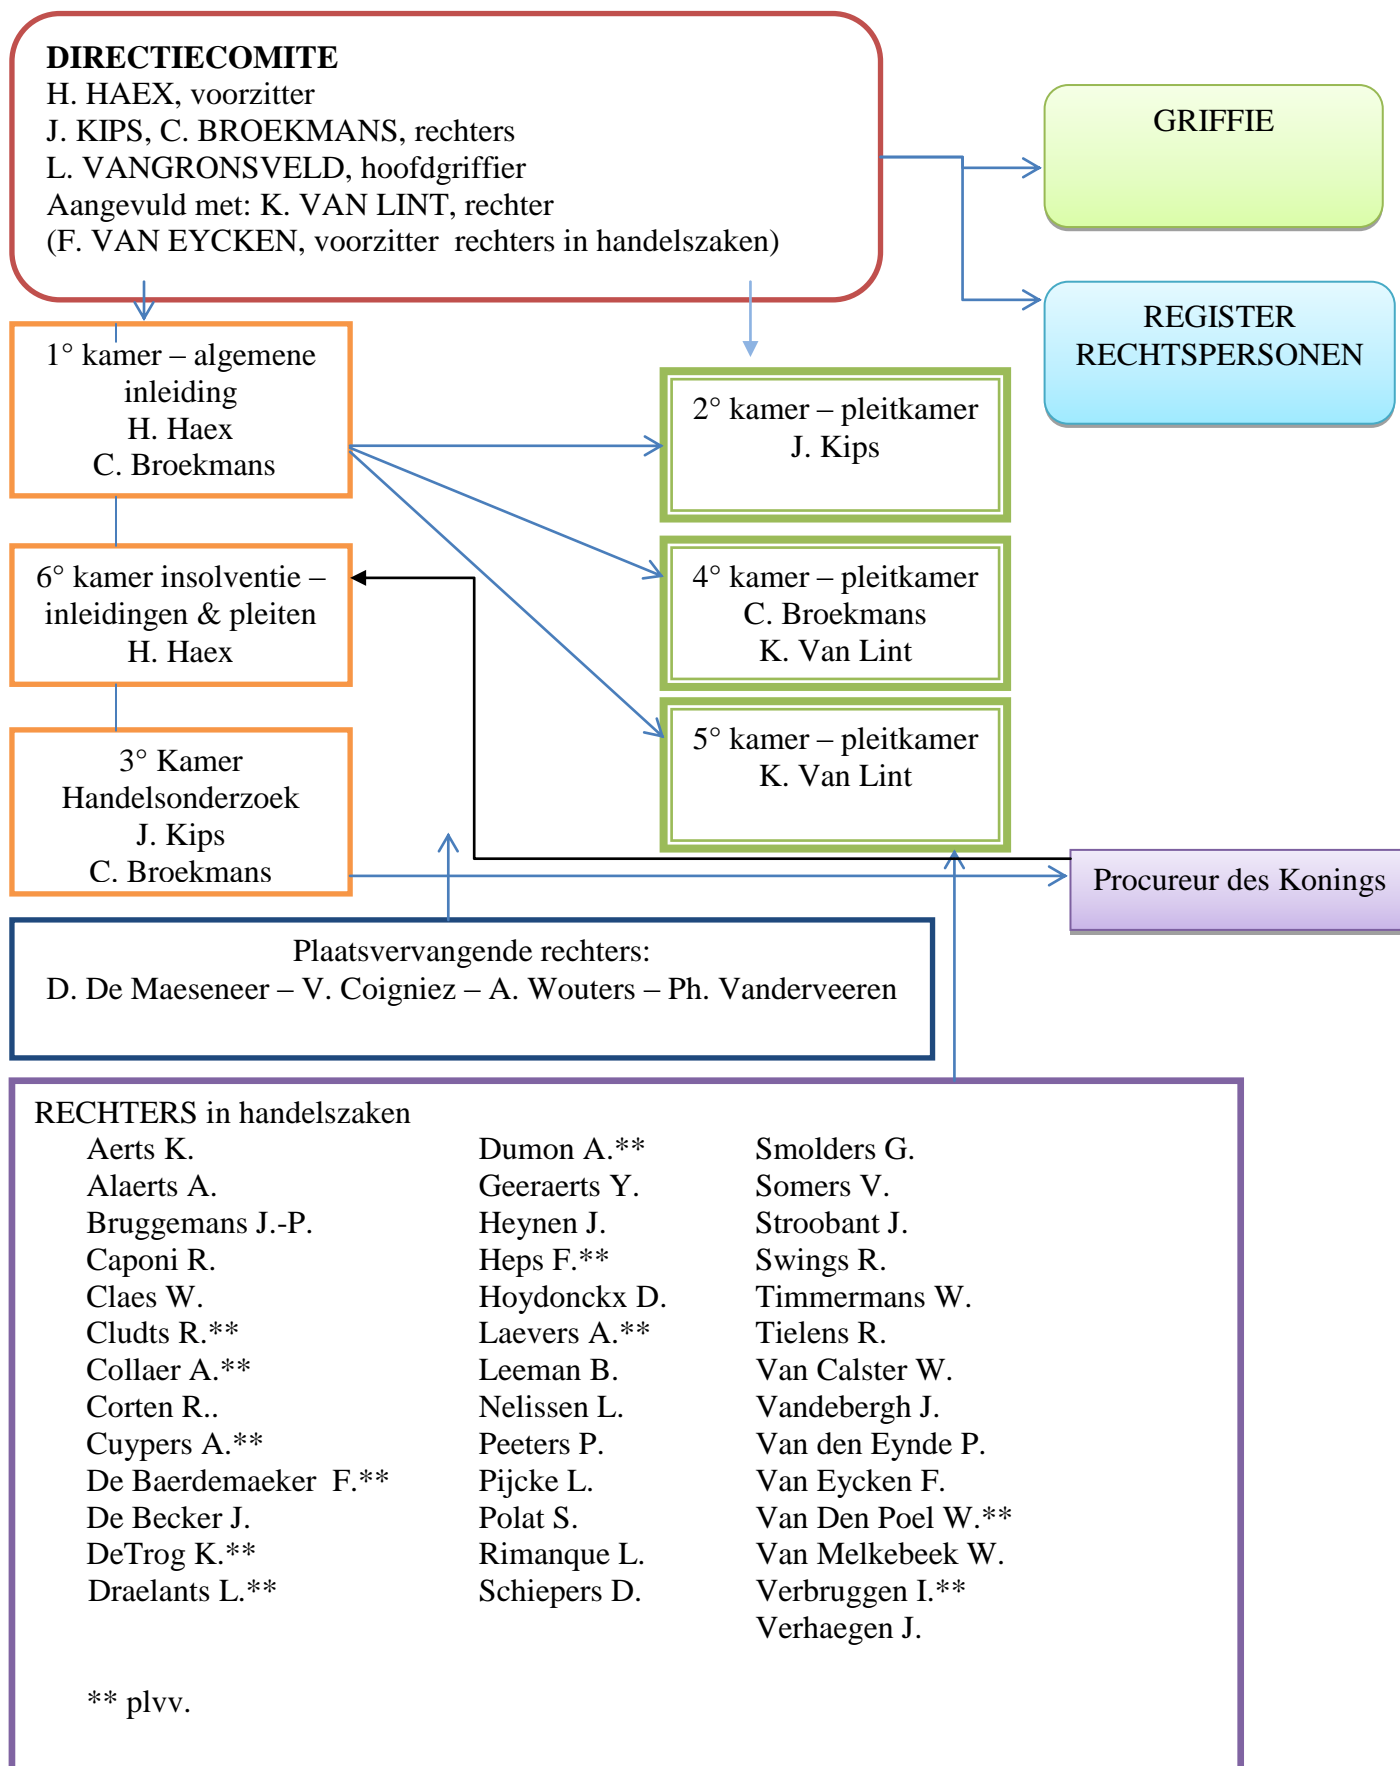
DIRECTIECOMITE
H. HAEX, voorzitter
J. KIPS, C. BROEKMANS, rechters
L. VANGRONSVELD, hoofdgriffier
Aangevuld met: K. VAN LINT, rechter
(F. VAN EYCKEN, voorzitter rechters in handelszaken)

GRIFFIE

REGISTER RECHTSPERSONEN

1° kamer – algemene inleiding
H. Haex
C. Broekmans

2° kamer – pleitkamer
J. Kips

6° kamer insolventie – inleidingen & pleiten
H. Haex

4° kamer – pleitkamer
C. Broekmans
K. Van Lint

5° kamer – pleitkamer
K. Van Lint

3° Kamer
Handelsonderzoek
J. Kips
C. Broekmans

Procureur des Konings

Plaatsvervangende rechters:
D. De Maeseneer – V. Coigniez – A. Wouters – Ph. Vanderveeren

RECHTERS in handelszaken
Aerts K.
Alaerts A.
Bruggemans J.-P.
Caponi R.
Claes W.
Cludts R.**
Collaer A.**
Corten R..
Cuypers A.**
De Baerdemaeker F.**
De Becker J.
DeTrog K.**
Draelants L.**

Dumon A.**
Geeraerts Y.
Heynen J.
Heps F.**
Hoydonckx D.
Laevers A.**
Leeman B.
Nelissen L.
Peeters P.
Pijcke L.
Polat S.
Rimanque L.
Schiepers D.

Smolders G.
Somers V.
Stroobant J.
Swings R.
Timmermans W.
Tielens R.
Van Calster W.
Vandebergh J.
Van den Eynde P.
Van Eycken F.
Van Den Poel W.**
Van Melkebeek W.
Verbruggen I.**
Verhaegen J.

** plvv.